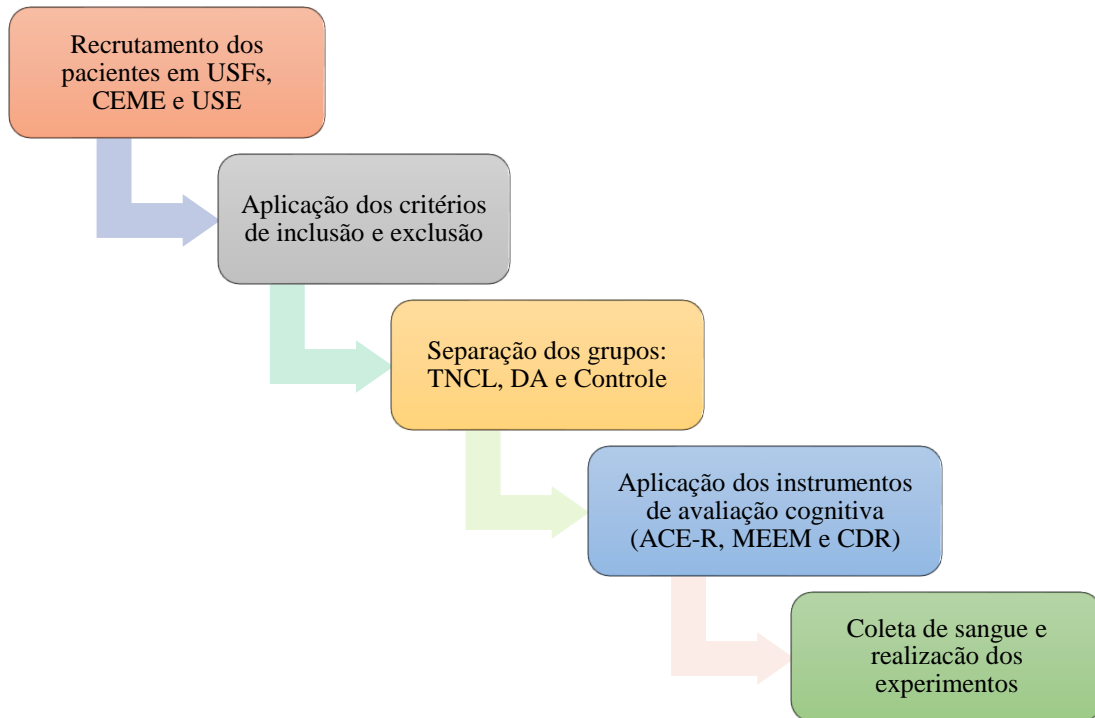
Recrutamento dos pacientes em USFs, CEME e USE

Aplicação dos critérios de inclusão e exclusão

Separação dos grupos: TNCL, DA e Controle

Aplicação dos instrumentos de avaliação cognitiva (ACE-R, MEEM e CDR)

Coleta de sangue e realização dos experimentos